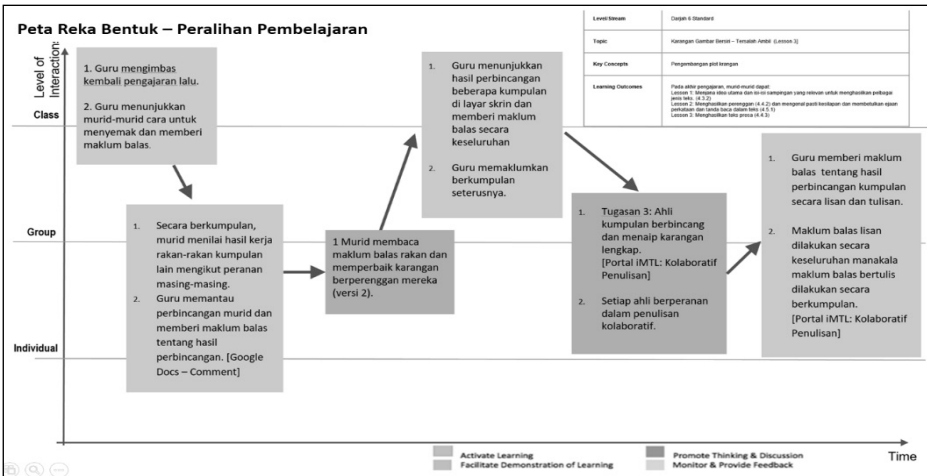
Peta Reka Bentuk – Peralihan Pembelajaran

| Level Stream | Darjah 6 Standard |
|---|---|
| Topic | Karangan Gambar Bersiri – Tenaliah Ambil (Lesson 3) |
| Key Concepts | Pengembangan plot karangan |
| Learning Outcomes | Pada akhir pengajaran, murid-murid dapat: Lesson 1: Menjana idea utama dan isi-isi sampingan yang relevan untuk menghasilkan pelbagai jenis teks. (4.3.2) Lesson 2: Menghasilkan perenggan (4.4.2) dan mengenal pasti kesilapan dan membetulkan ejaan perkataan dan tanda baca dalam teks (4.5.1) Lesson 3: Menghasilkan teks prosa (4.4.3) |

Level of Interaction

Class

Group

Individual

1. Guru mengimbas kembali pengajaran lalu.

2. Guru menunjukkan murid-murid cara untuk menyemak dan memberi maklum balas.

1. Secara berkumpulan, murid menilai hasil kerja rakan-rakan kumpulan lain mengikut peranan masing-masing.
2. Guru memantau perbincangan murid dan memberi maklum balas tentang hasil perbincangan. [Google Docs – Comment]

1 Murid membaca maklum balas rakan dan memperbaik karangan berperenggan mereka (versi 2).

1. Guru menunjukkan hasil perbincangan beberapa kumpulan di layar skrin dan memberi maklum balas secara keseluruhan

2. Guru memaklumkan berkumpulan seterusnya.

1. Tugasan 3: Ahli kumpulan berbincang dan menaip karangan lengkap. [Portal iMTL: Kolaboratif Penulisan]

2. Setiap ahli berperanan dalam penulisan kolaboratif.

1. Guru memberi maklum balas tentang hasil perbincangan kumpulan secara lisan dan tulisan.

2. Maklum balas lisan dilakukan secara keseluruhan manakala maklum balas bertulis dilakukan secara berkumpulan. [Portal iMTL: Kolaboratif Penulisan]

Time

Activate Learning
Facilitate Demonstration of Learning
Promote Thinking & Discussion
Monitor & Provide Feedback